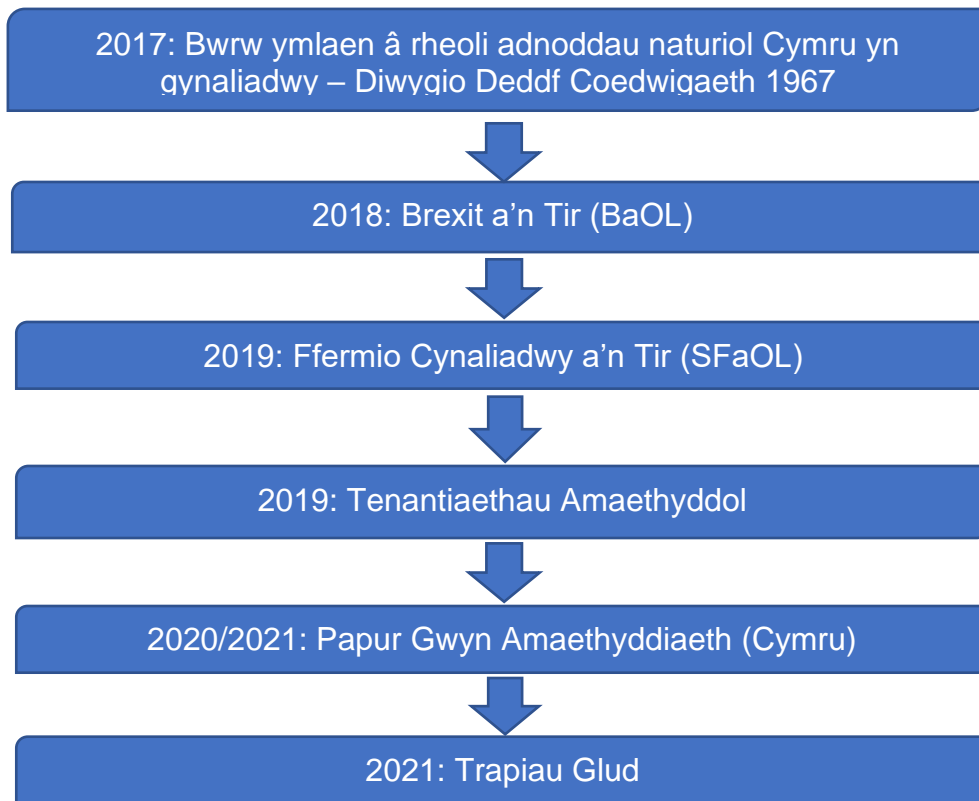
2017: Bwrw ymlaen â rheoli adnoddau naturiol Cymru yn gynaliadwy – Diwygio Deddf Coedwigaeth 1967

2018: Brexit a’n Tir (BaOL)

2019: Ffermio Cynaliadwy a’n Tir (SFaOL)

2019: Tenantiaethau Amaethyddol

2020/2021: Papur Gwyn Amaethyddiaeth (Cymru)

2021: Trapiau Glud